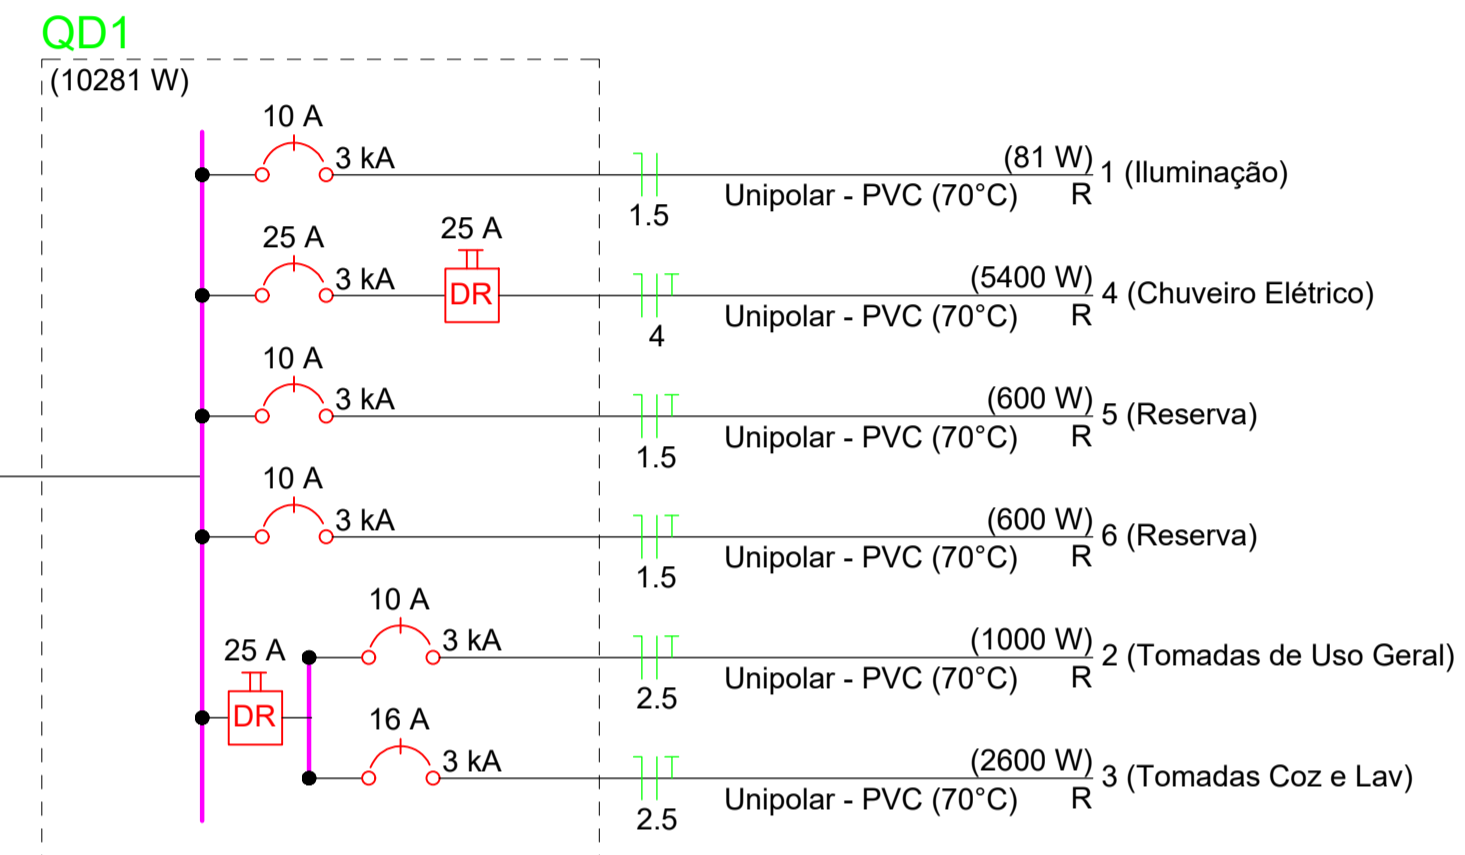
QD1
(10281 W)

10 A
3 kA
1.5
(81 W)
Unipolar - PVC (70°C)
R
1 (Iluminação)

25 A
3 kA
25 A
DR
4
(5400 W)
Unipolar - PVC (70°C)
R
4 (Chuveiro Elétrico)

10 A
3 kA
1.5
(600 W)
Unipolar - PVC (70°C)
R
5 (Reserva)

10 A
3 kA
1.5
(600 W)
Unipolar - PVC (70°C)
R
6 (Reserva)

25 A
DR
10 A
3 kA
2.5
(1000 W)
Unipolar - PVC (70°C)
R
2 (Tomadas de Uso Geral)

16 A
3 kA
2.5
(2600 W)
Unipolar - PVC (70°C)
R
3 (Tomadas Coz e Lav)